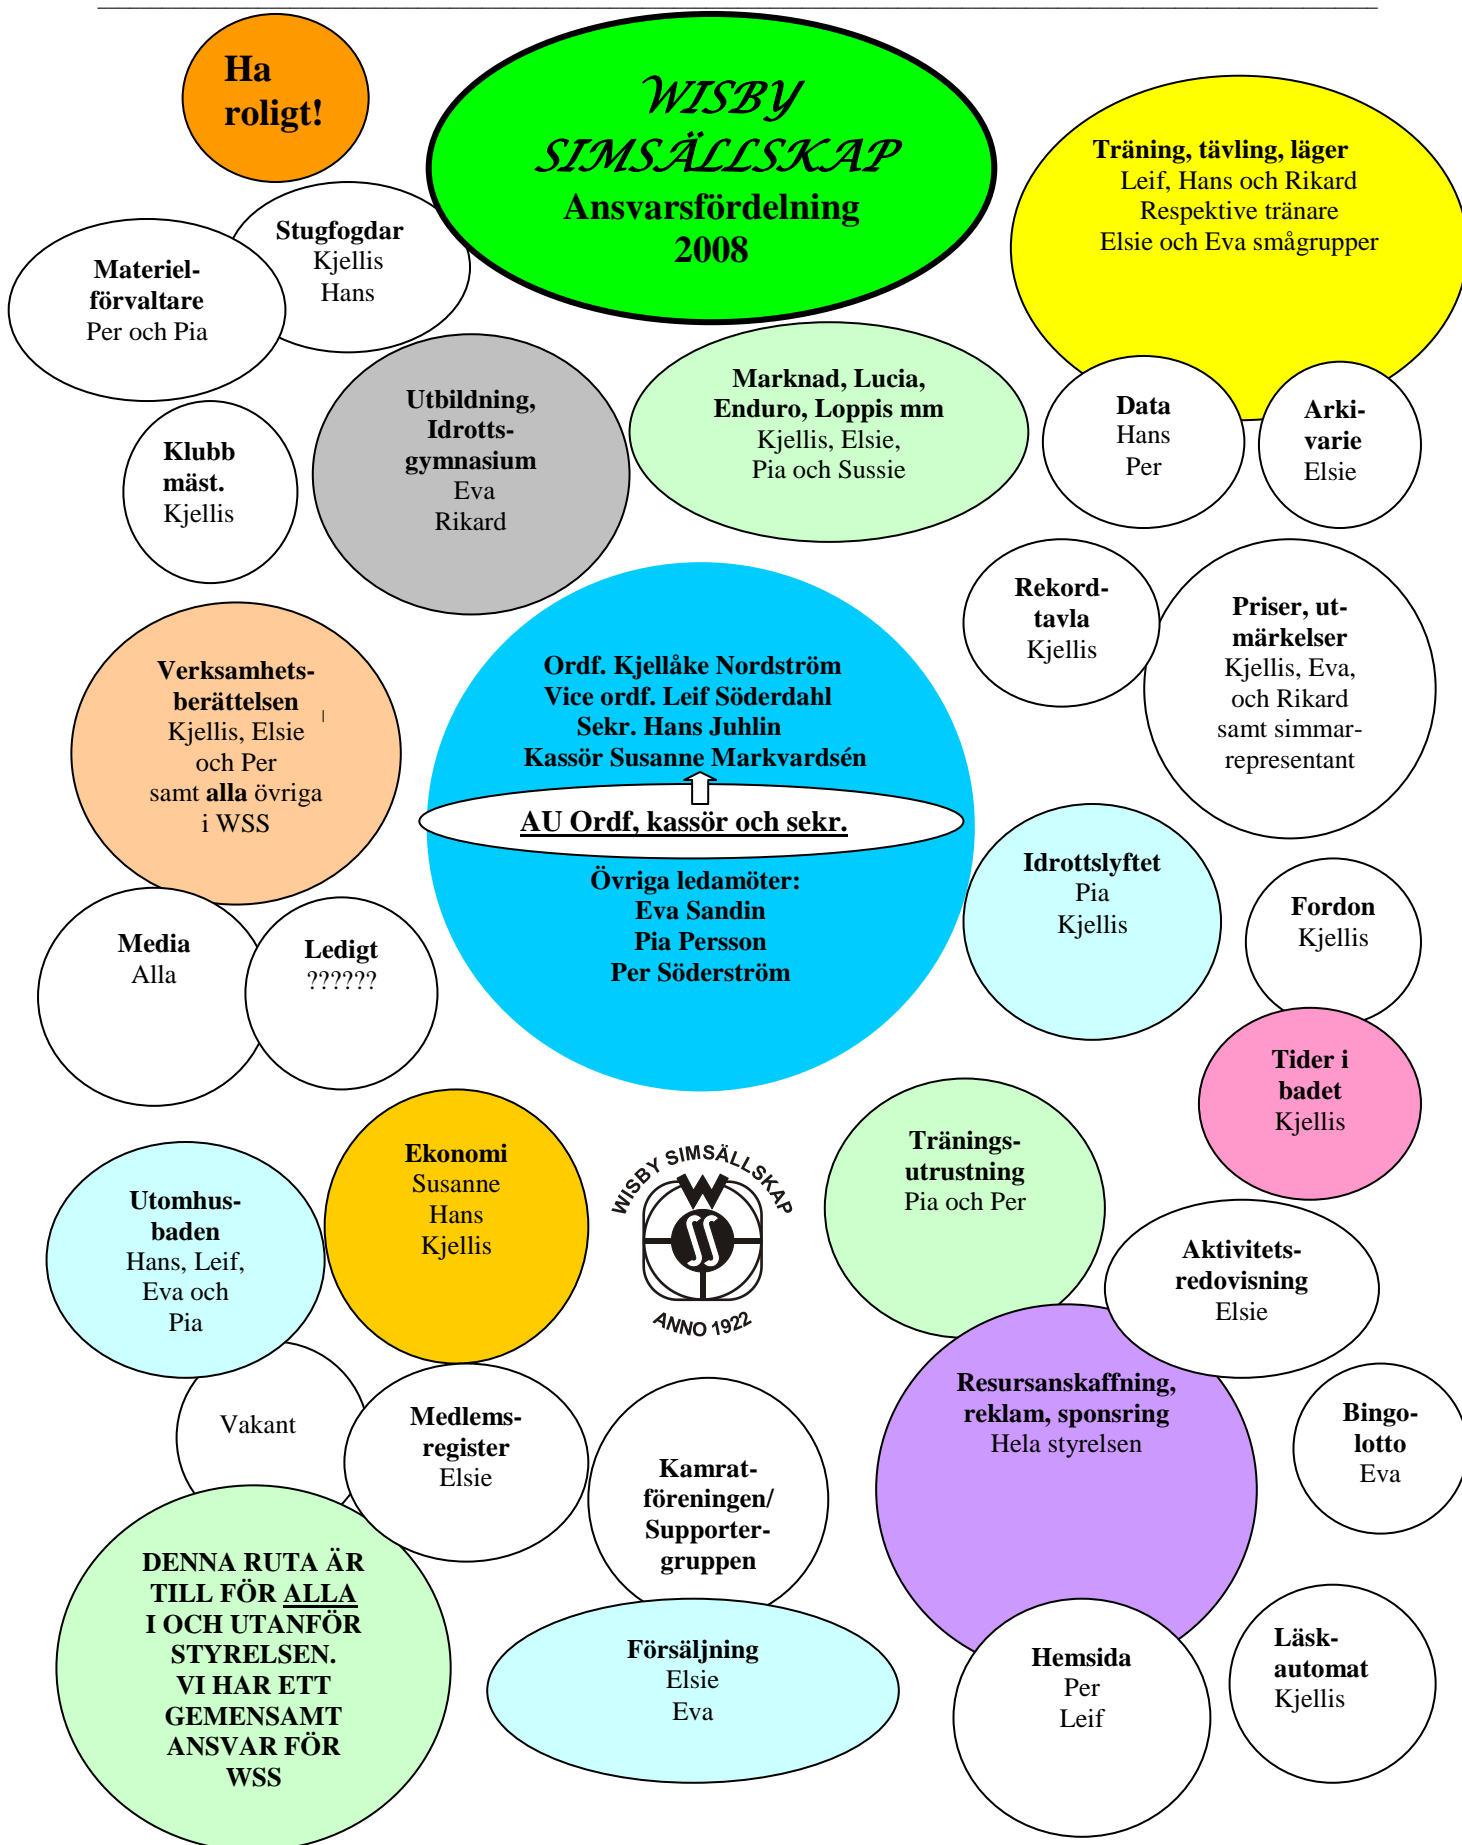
Ha roligt!

WISBY SIMSÄLLSKAP
Ansvarsfördelning
2008

Träning, tävling, läger
Leif, Hans och Rikard
Respektive tränare
Elsie och Eva smågrupper

Stugfogdar
Kjellis
Hans

Materiel-förvaltare
Per och Pia

Utbildning, Idrotts-gymnasium
Eva
Rikard

Marknad, Lucia, Enduro, Loppis mm
Kjellis, Elsie,
Pia och Sussie

Data
Hans
Per

Arki-varie
Elsie

Klubb mäst.
Kjellis

Rekord-tavla
Kjellis

Priser, ut-märkelser
Kjellis, Eva, och Rikard samt simmar-representant

Verksamhets-berättelsen
Kjellis, Elsie och Per samt **alla** övriga i WSS

Ordf. Kjellåke Nordström
Vice ordf. Leif Söderdahl
Sekr. Hans Juhlin
Kassör Susanne Markvardsén

AU Ordf, kassör och sekr.

Övriga ledamöter:
Eva Sandin
Pia Persson
Per Söderström

Idrottslyftet
Pia
Kjellis

Fordon
Kjellis

Media
Alla

Ledigt
??????

Tider i badet
Kjellis

Ekonomi
Susanne
Hans
Kjellis

WISBY SIMSÄLLSKAP
ANNO 1922

Tränings-utrustning
Pia och Per

Utomhus-baden
Hans, Leif, Eva och Pia

Aktivitets-redovisning
Elsie

Resursanskaffning, reklam, sponsring
Hela styrelsen

Vakant

Medlems-register
Elsie

Kamrat-föreningen/ Supporter-gruppen

Bingo-lotto
Eva

DENNA RUTA ÄR TILL FÖR ALLA I OCH UTANFÖR STYRELSEN. VI HAR ETT GEMENSAMT ANSVAR FÖR WSS

Försäljning
Elsie
Eva

Hemsida
Per
Leif

Läsk-automat
Kjellis